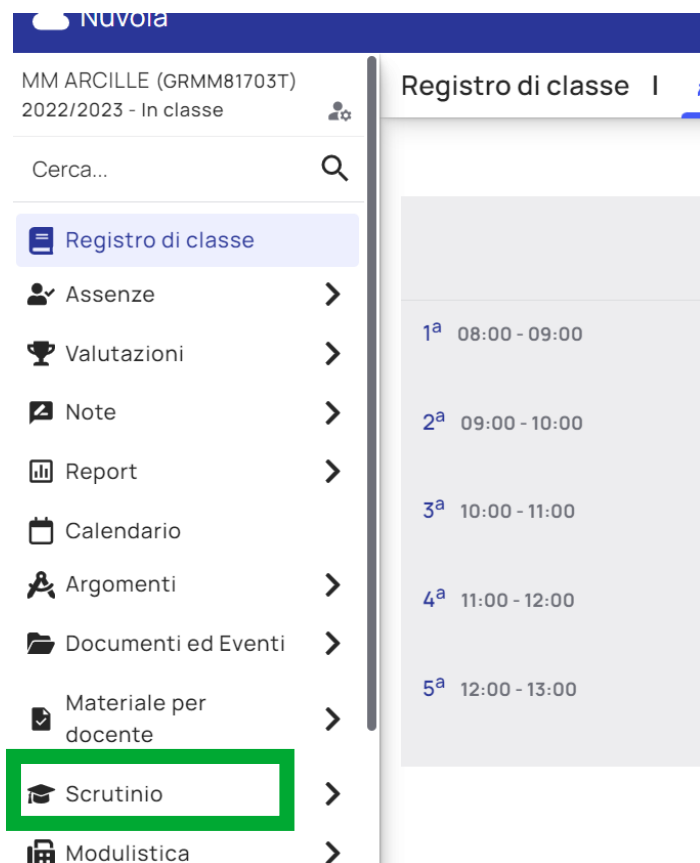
Nuvola

MM ARCILLE (GRMM81703T)
2022/2023 - In classe

Cerca...

Registro di classe

Assenze

Valutazioni

Note

Report

Calendario

Argomenti

Documenti ed Eventi

Materiale per docente

Scrutinio

Modulistica

Registro di classe

$1^a$ 08:00 - 09:00

$2^a$ 09:00 - 10:00

$3^a$ 10:00 - 11:00

$4^a$ 11:00 - 12:00

$5^a$ 12:00 - 13:00